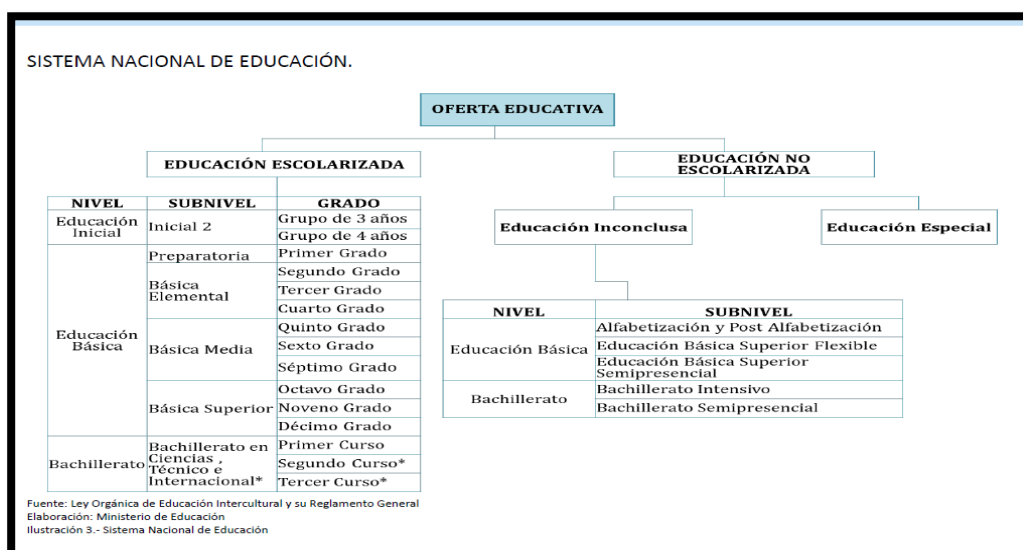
SISTEMA NACIONAL DE EDUCACIÓN.

OFERTA EDUCATIVA

EDUCACIÓN ESCOLARIZADA

EDUCACIÓN NO ESCOLARIZADA

| NIVEL | SUBNIVEL | GRADO |
|---|---|---|
| Educación Inicial | Inicial 2 | Grupo de 3 años |
| | | Grupo de 4 años |
| Educación Básica | Preparatoria | Primer Grado |
| | Básica Elemental | Segundo Grado |
| | | Tercer Grado |
| | | Cuarto Grado |
| | Básica Media | Quinto Grado |
| | | Sexto Grado |
| | | Séptimo Grado |
| | Básica Superior | Octavo Grado |
| | | Noveno Grado |
| | | Décimo Grado |
| Bachillerato | Bachillerato en Ciencias , Técnico e Internacional* | Primer Curso |
| | | Segundo Curso* |
| | | Tercer Curso* |

Educación Inconclusa

Educación Especial

| NIVEL | SUBNIVEL |
|---|---|
| Educación Básica | Alfabetización y Post Alfabetización |
| | Educación Básica Superior Flexible |
| | Educación Básica Superior Semipresencial |
| Bachillerato | Bachillerato Intensivo |
| | Bachillerato Semipresencial |

Fuente: Ley Orgánica de Educación Intercultural y su Reglamento General
Elaboración: Ministerio de Educación
Ilustración 3.- Sistema Nacional de Educación